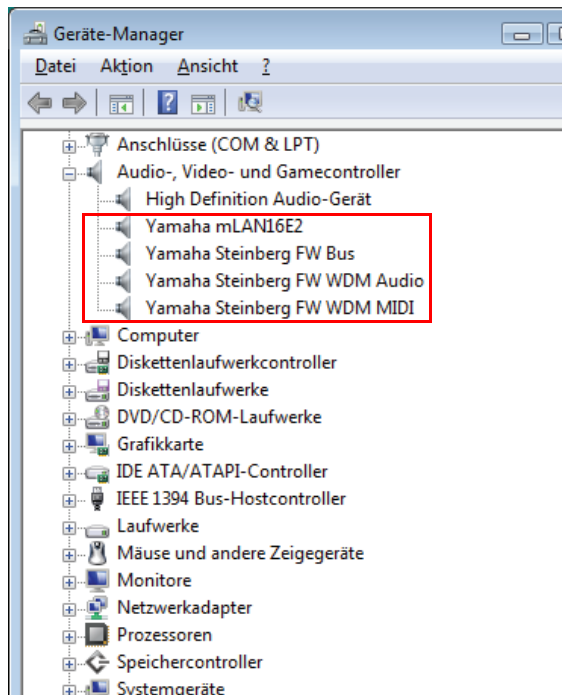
Geräte-Manager

Datei Aktion Ansicht ?

Anschlüsse (COM & LPT)
Audio-, Video- und Gamecontroller
High Definition Audio-Gerät
Yamaha mLAN16E2
Yamaha Steinberg FW Bus
Yamaha Steinberg FW WDM Audio
Yamaha Steinberg FW WDM MIDI
Computer
Diskettenlaufwerkcontroller
Diskettenlaufwerke
DVD/CD-ROM-Laufwerke
Grafikkarte
IDE ATA/ATAPI-Controller
IEEE 1394 Bus-Hostcontroller
Laufwerke
Mäuse und andere Zeigegeräte
Monitore
Netzwerkadapter
Prozessoren
Speichercontroller
Systemgeräte